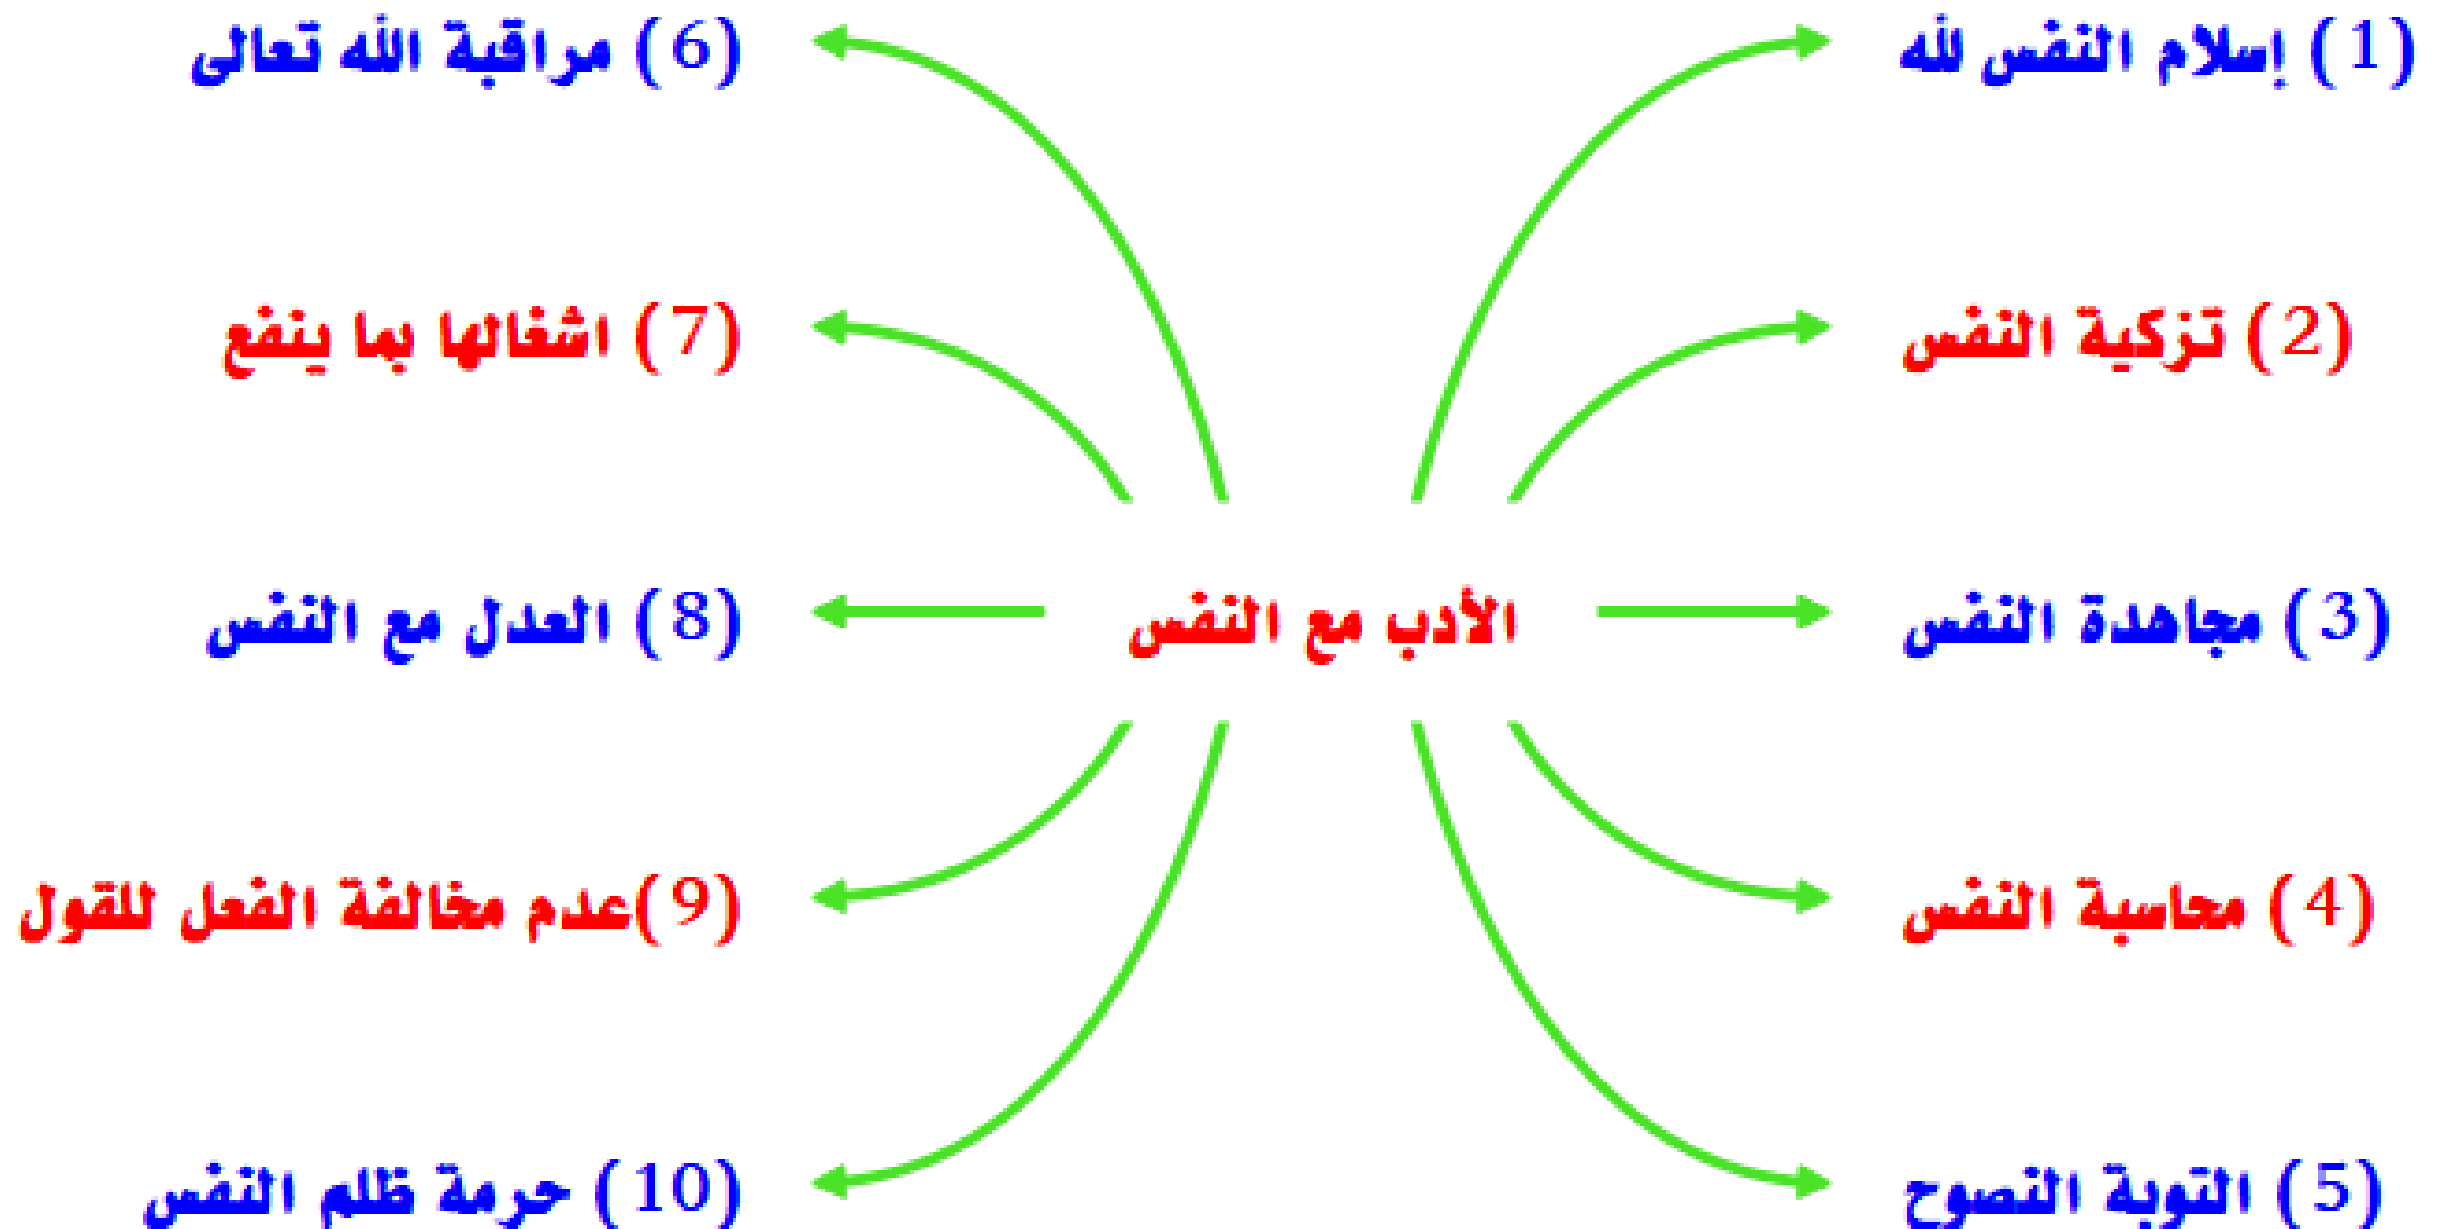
الأدب مع النفس

(1) إسلام النفس لله

(2) تزكية النفس

(3) مجاهدة النفس

(4) محاسبة النفس

(5) التوبة النصوح

(6) مراقبة الله تعالى

(7) اشغالها بما ينفع

(8) العدل مع النفس

(9)عدم مخالفة الفعل للقول

(10) حرمة ظلم النفس